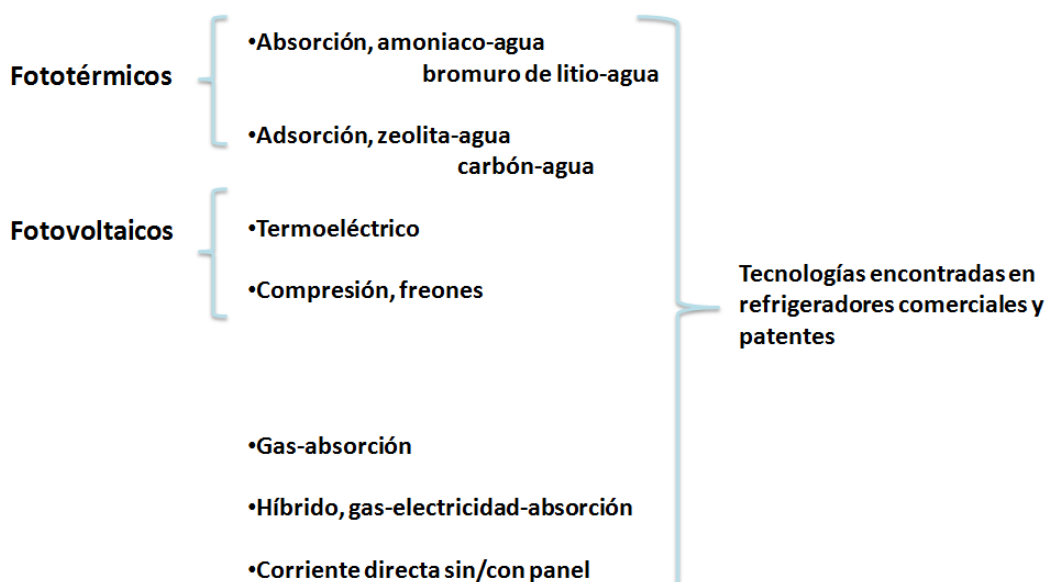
Fototérmicos

•Absorción, amoniaco-agua
bromuro de litio-agua

•Adsorción, zeolita-agua
carbón-agua

Fotovoltaicos

•Termoeléctrico

•Compresión, freones

•Gas-absorción

•Híbrido, gas-electricidad-absorción

•Corriente directa sin/con panel

Tecnologías encontradas en refrigeradores comerciales y patentes